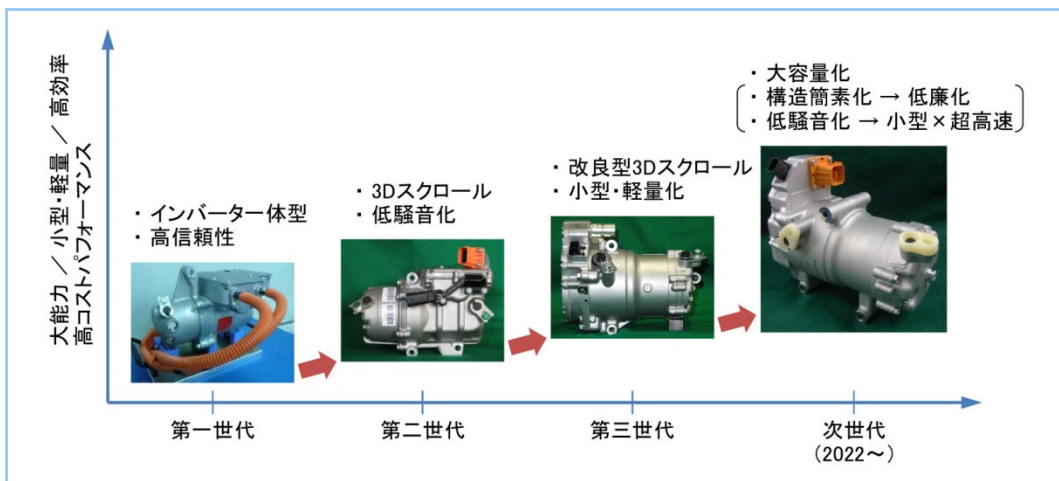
大能力 ／ 小型・軽量 ／ 高効率
高コストパフォーマンス

・インバーター一体型
・高信頼性

・3Dスクロール
・低騒音化

・改良型3Dスクロール
・小型・軽量化

・大容量化
・構造簡素化 → 低廉化
・低騒音化 → 小型×超高速

第一世代

第二世代

第三世代

次世代
（2022～）